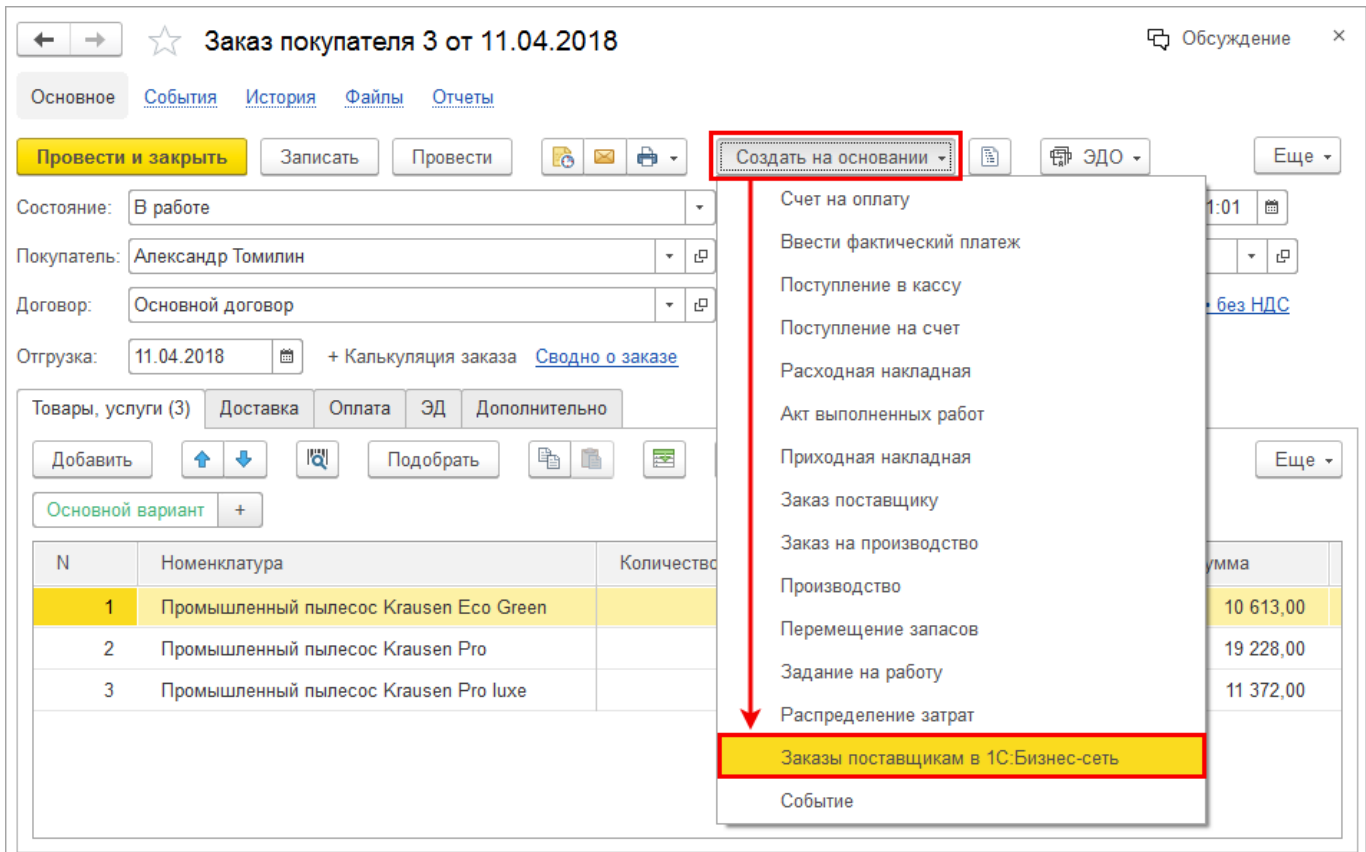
Заказ покупателя 3 от 11.04.2018

Обсуждение ×

Основное События История Файлы Отчеты

Провести и закрыть Записать Провести Создать на основании ЭДО Еще

Состояние: В работе

Покупатель: Александр Томилин

Договор: Основной договор

Отгрузка: 11.04.2018 + Калькуляция заказа Сводно о заказе

1:01

без НДС

Товары, услуги (3) Доставка Оплата ЭД Дополнительно

Добавить Подобрать Еще

Основной вариант +

| N | Номенклатура | Количество | умма |
|---|---|---|---|
| 1 | Промышленный пылесос Krausen Eco Green | | 10 613,00 |
| 2 | Промышленный пылесос Krausen Pro | | 19 228,00 |
| 3 | Промышленный пылесос Krausen Pro luxe | | 11 372,00 |

Счет на оплату
Ввести фактический платеж
Поступление в кассу
Поступление на счет
Расходная накладная
Акт выполненных работ
Приходная накладная
Заказ поставщику
Заказ на производство
Производство
Перемещение запасов
Задание на работу
Распределение затрат
Заказы поставщикам в 1С:Бизнес-сеть
Событие